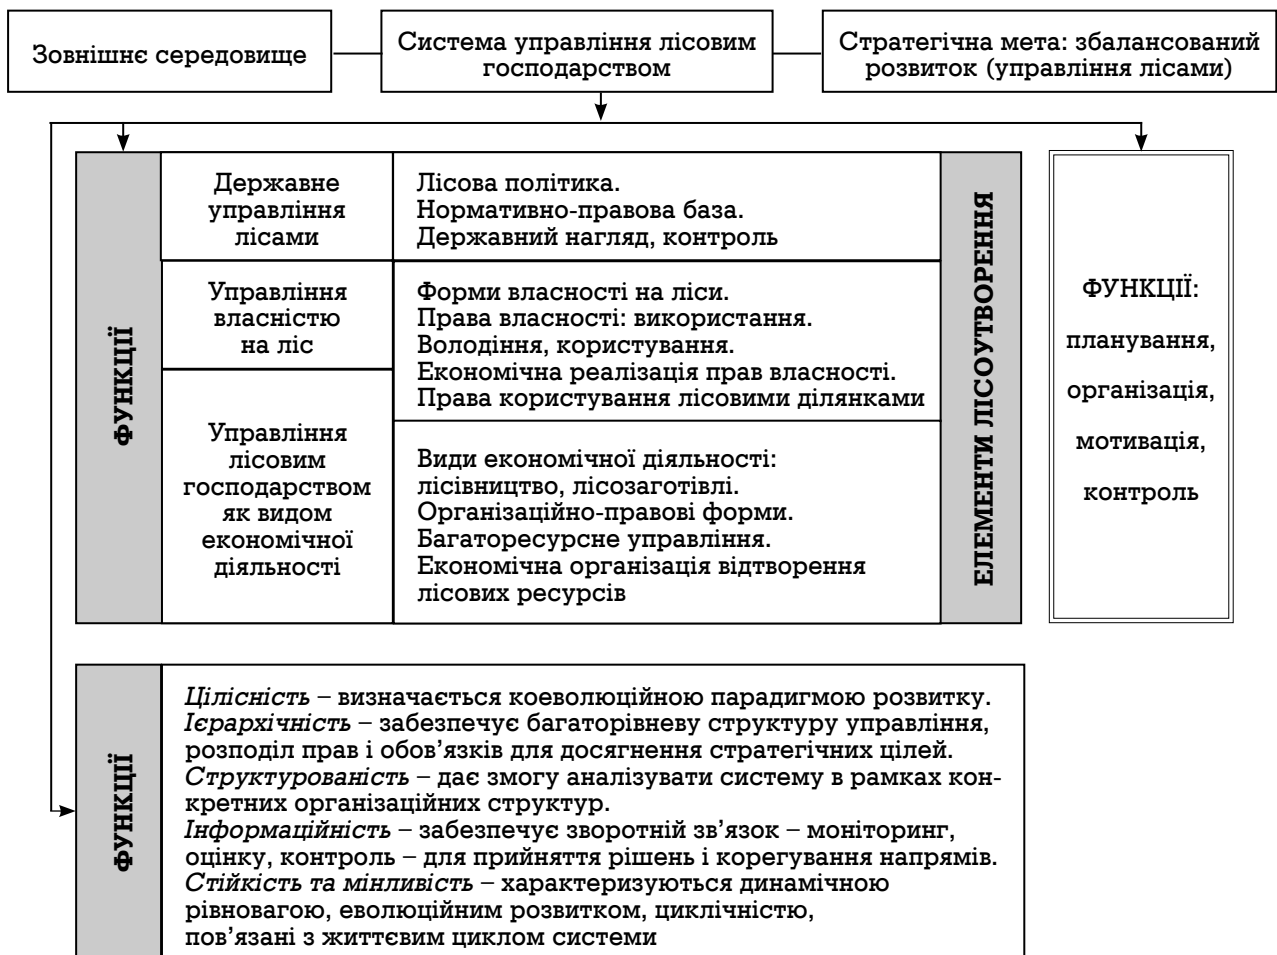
Зовнішнє середовище

Система управління лісовим господарством

Стратегічна мета: збалансований розвиток (управління лісами)

ФУНКЦІ�Ї

| Державне управління лісами | Лісова політика. Нормативно-правова база. Державний нагляд, контроль |
|---|---|
| Управління власністю на ліс | Форми власності на ліси. Права власності: використання. Володіння, користування. Економічна реалізація прав власності. Права користування лісовими ділянками |
| Управління лісовим господарством як видом економічної діяльності | Види економічної діяльності: лісівництво, лісозаготівлі. Організаційно-правові форми. Багаторесурсне управління. Економічна організація відтворення лісових ресурсів |

ЕЛЕМЕНТИ ЛІСОУТВОРЕННЯ

ФУНКЦІЇ:

планування,

організація,

мотивація,

контроль

ФУНКЦІЇ

*Цілісність* – визначається коеволюційною парадигмою розвитку.
*Ієрархічність* – забезпечує багаторівневу структуру управління, розподіл прав і обов'язків для досягнення стратегічних цілей.
*Структурованість* – дає змогу аналізувати систему в рамках конкретних організаційних структур.
*Інформаційність* – забезпечує зворотній зв'язок – моніторинг, оцінку, контроль – для прийняття рішень і корегування напрямів.
*Стійкість та мінливість* – характеризуються динамічною рівновагою, еволюційним розвитком, циклічністю, пов'язані з життєвим циклом системи